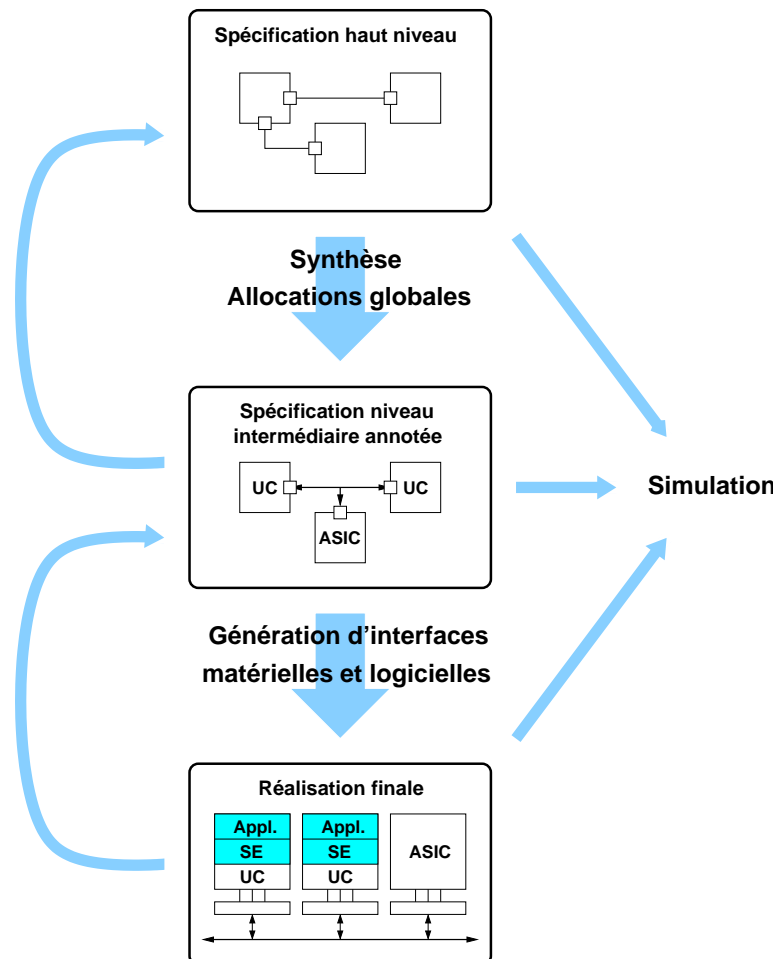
Spécification haut niveau

Synthèse
Allocations globales

Spécification niveau intermédiaire annotée

UC

UC

ASIC

Simulation

Génération d'interfaces matérielles et logicielles

Réalisation finale

Appl.
SE
UC

Appl.
SE
UC

ASIC